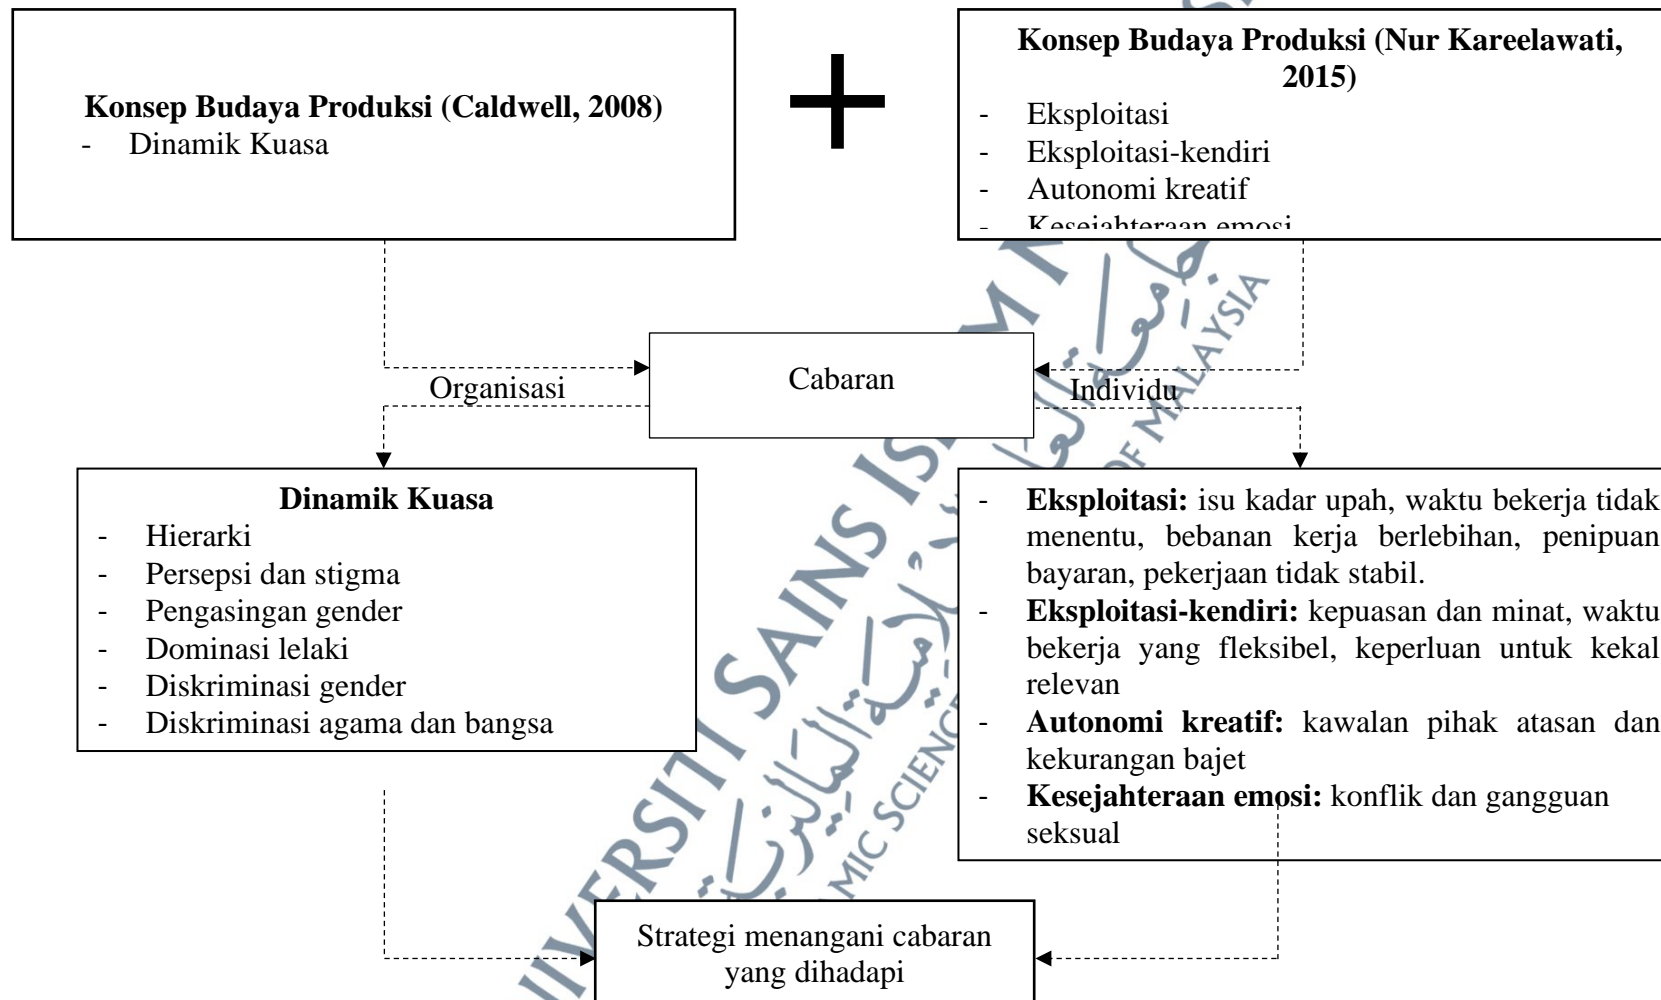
**Konsep Budaya Produksi (Caldwell, 2008)**
- Dinamik Kuasa

+

**Konsep Budaya Produksi (Nur Kareelawati, 2015)**
- Eksploitasi
- Eksploitasi-kendiri
- Autonomi kreatif
- Kesejahteraan emosi

Cabaran

Organisasi

Individu

**Dinamik Kuasa**
- Hierarki
- Persepsi dan stigma
- Pengasingan gender
- Dominasi lelaki
- Diskriminasi gender
- Diskriminasi agama dan bangsa

- **Eksploitasi:** isu kadar upah, waktu bekerja tidak menentu, bebanan kerja berlebihan, penipuan bayaran, pekerjaan tidak stabil.
- **Eksploitasi-kendiri:** kepuasan dan minat, waktu bekerja yang fleksibel, keperluan untuk kekal relevan
- **Autonomi kreatif:** kawalan pihak atasan dan kekurangan bajet
- **Kesejahteraan emosi:** konflik dan gangguan seksual

Strategi menangani cabaran yang dihadapi

UNIVERSITI SAINS ISLAM MALAYSIA
ISLAMIC SCIENCE UNIVERSITY OF MALAYSIA